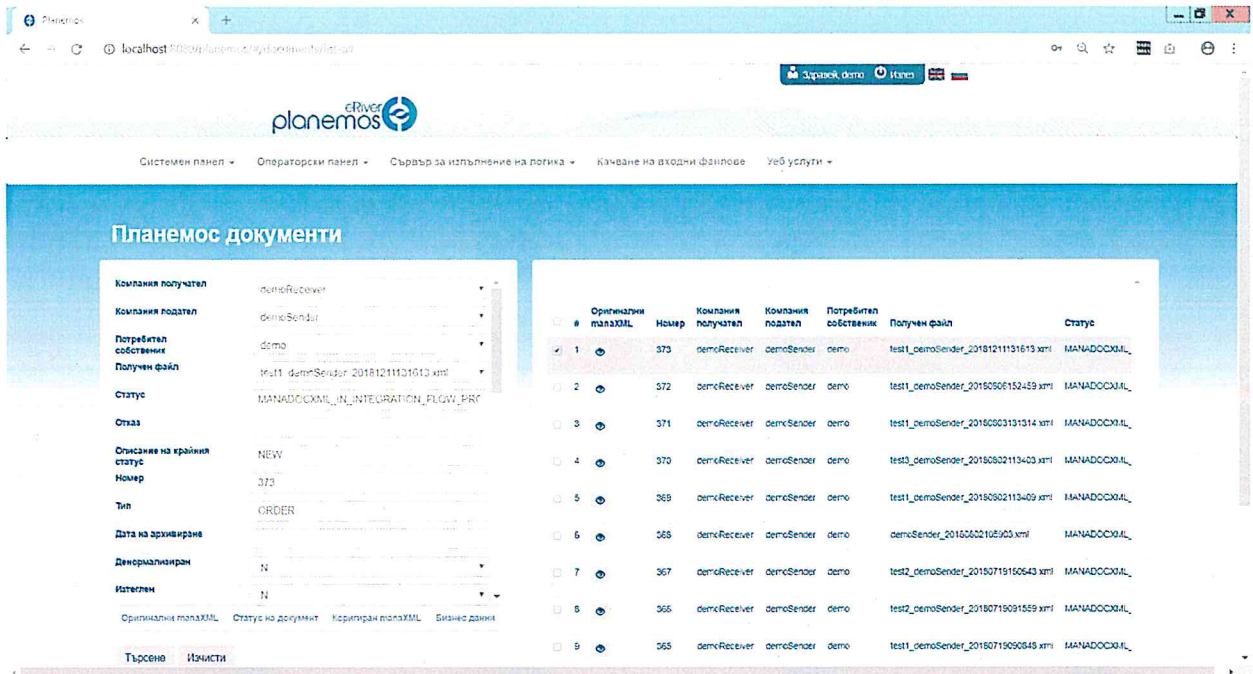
Planemos ×  +

localhost:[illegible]

Здравей, demo  Изход

eRiver planemos

Системен панел ▾  Операторски панел ▾  Сървър за изпълнение на логика ▾  Качване на входни файлове  Уеб услуги ▾

Планемос документи

Компания получател  demoReceiver
Компания подател  demoSender
Потребител собственик  demo
Получен файл  test1_demoSender_20181211131613.xml
Статус  MANADOCXML_IN_INTEGRATION_FLOW_PR(
Отказ
Описание на крайния статус  NEW
Номер  373
Тип  ORDER
Дата на архивиране
Денормализиран  N
Изтеглен  N

Оригинални manaXML  Статус на документ  Коригиран manaXML  Бизнес данни

Търсене  Изчисти

| # | Оригинални manaXML | Номер | Компания получател | Компания подател | Потребител собственик | Получен файл | Статус |
|---|---|---|---|---|---|---|---|
| 1 | | 373 | demoReceiver | demoSender | demo | test1_demoSender_20181211131613.xml | MANADOCXML_ |
| 2 | | 372 | demoReceiver | demoSender | demo | test1_demoSender_20180906152459.xml | MANADOCXML_ |
| 3 | | 371 | demoReceiver | demoSender | demo | test1_demoSender_20180803131314.xml | MANADOCXML_ |
| 4 | | 370 | demoReceiver | demoSender | demo | test3_demoSender_20180802113403.xml | MANADOCXML_ |
| 5 | | 369 | demoReceiver | demoSender | demo | test1_demoSender_20180802113409.xml | MANADOCXML_ |
| 6 | | 368 | | | | demoSender_20180802105903.xml | MANADOCXML_ |
| 7 | | 367 | demoReceiver | demoSender | demo | test2_demoSender_20180719150643.xml | MANADOCXML_ |
| 8 | | 366 | demoReceiver | demoSender | demo | test2_demoSender_20180719091559.xml | MANADOCXML_ |
| 9 | | 365 | demoReceiver | demoSender | demo | test1_demoSender_20180719090845.xml | MANADOCXML_ |